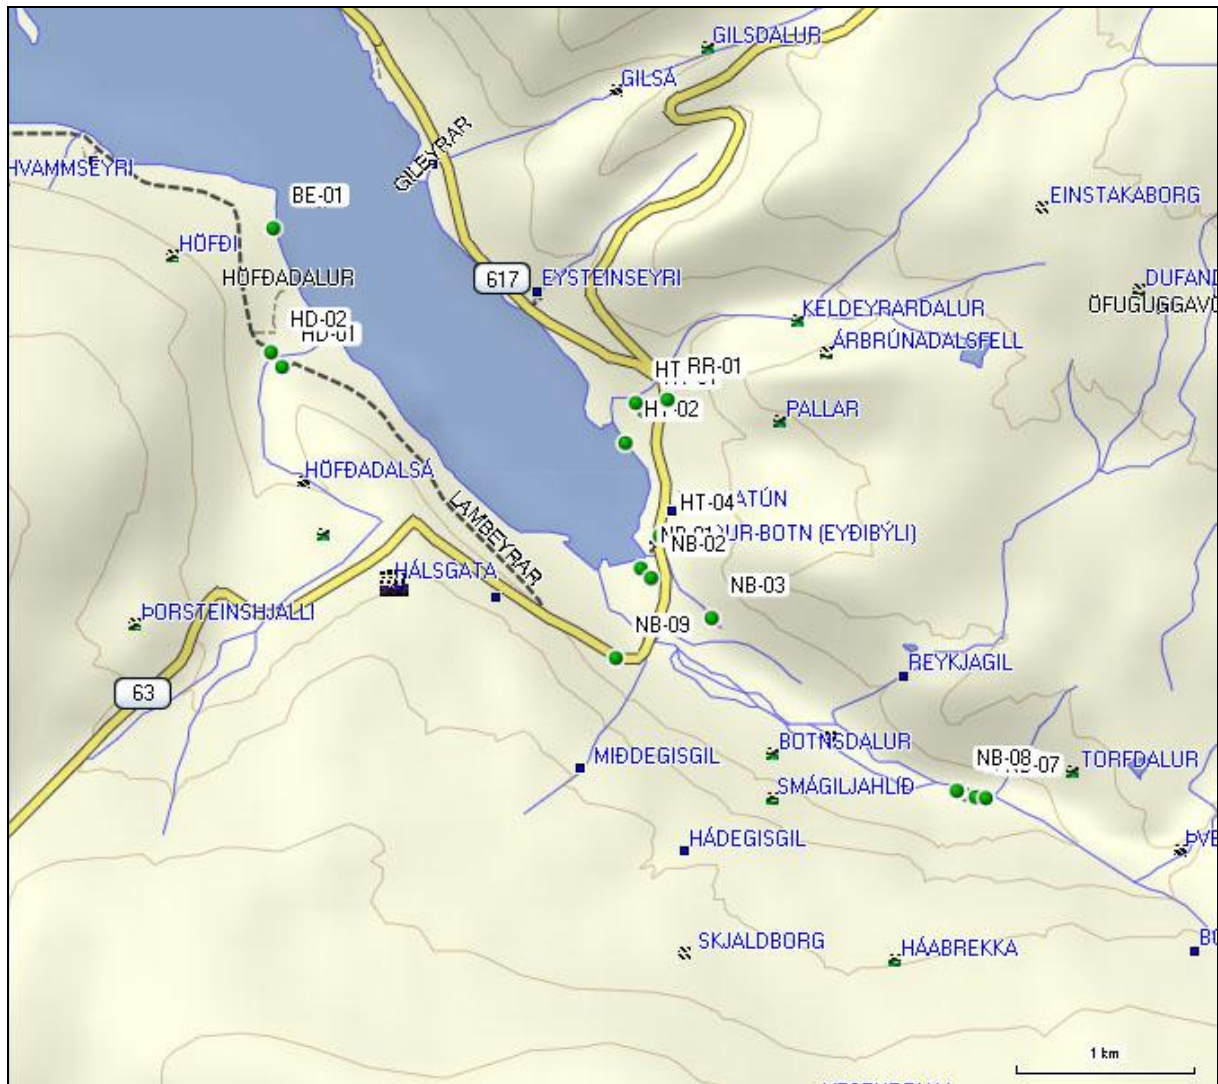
GILSDALUR
GILSÁ
GILEYRAR
HVAMMSEYRI
BE-01
EINSTAKABORG
HÖFÐI
HÖFÐADALUR
617
EYSTEINSEYRI
DUFAN
ÖFUGUGGAV
KELDEYRARDALUR
HD-02
HD-01
ÁRBRÚNADALSFELL
HT RR-01
HT-02
PALLAR
HÖFÐADALSÁ
HT-04
ATÚN
LAMBEYRAR
NB-01
NB-02
UR-BOTN (EYÐIBÝLI)
HÁLSGATA
NB-03
ÞORSTEINSHJALLI
NB-09
REYKJAGIL
63
BOTNSDALUR
MIÐDEGISGIL
NB-08
NB-07
TORFDALUR
SMÁGILJAHLÍÐ
HÁDEGISGIL
ÞVE
SKJALDBORG
HÁABREKKA
B
1 km